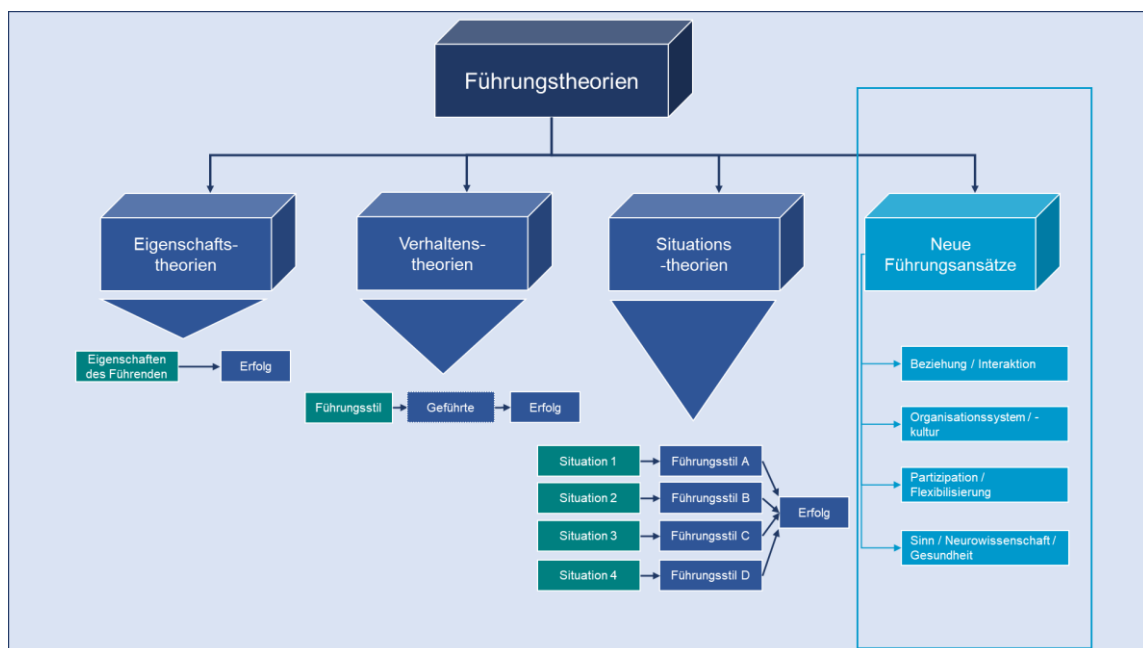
Führungstheorien

Eigenschafts-theorien

Eigenschaften des Führenden

Erfolg

Verhaltens-theorien

Führungsstil

Geführte

Erfolg

Situations -theorien

Situation 1

Führungsstil A

Situation 2

Führungsstil B

Situation 3

Führungsstil C

Situation 4

Führungsstil D

Erfolg

Neue Führungsansätze

Beziehung / Interaktion

Organisationssystem / -kultur

Partizipation / Flexibilisierung

Sinn / Neurowissenschaft / Gesundheit